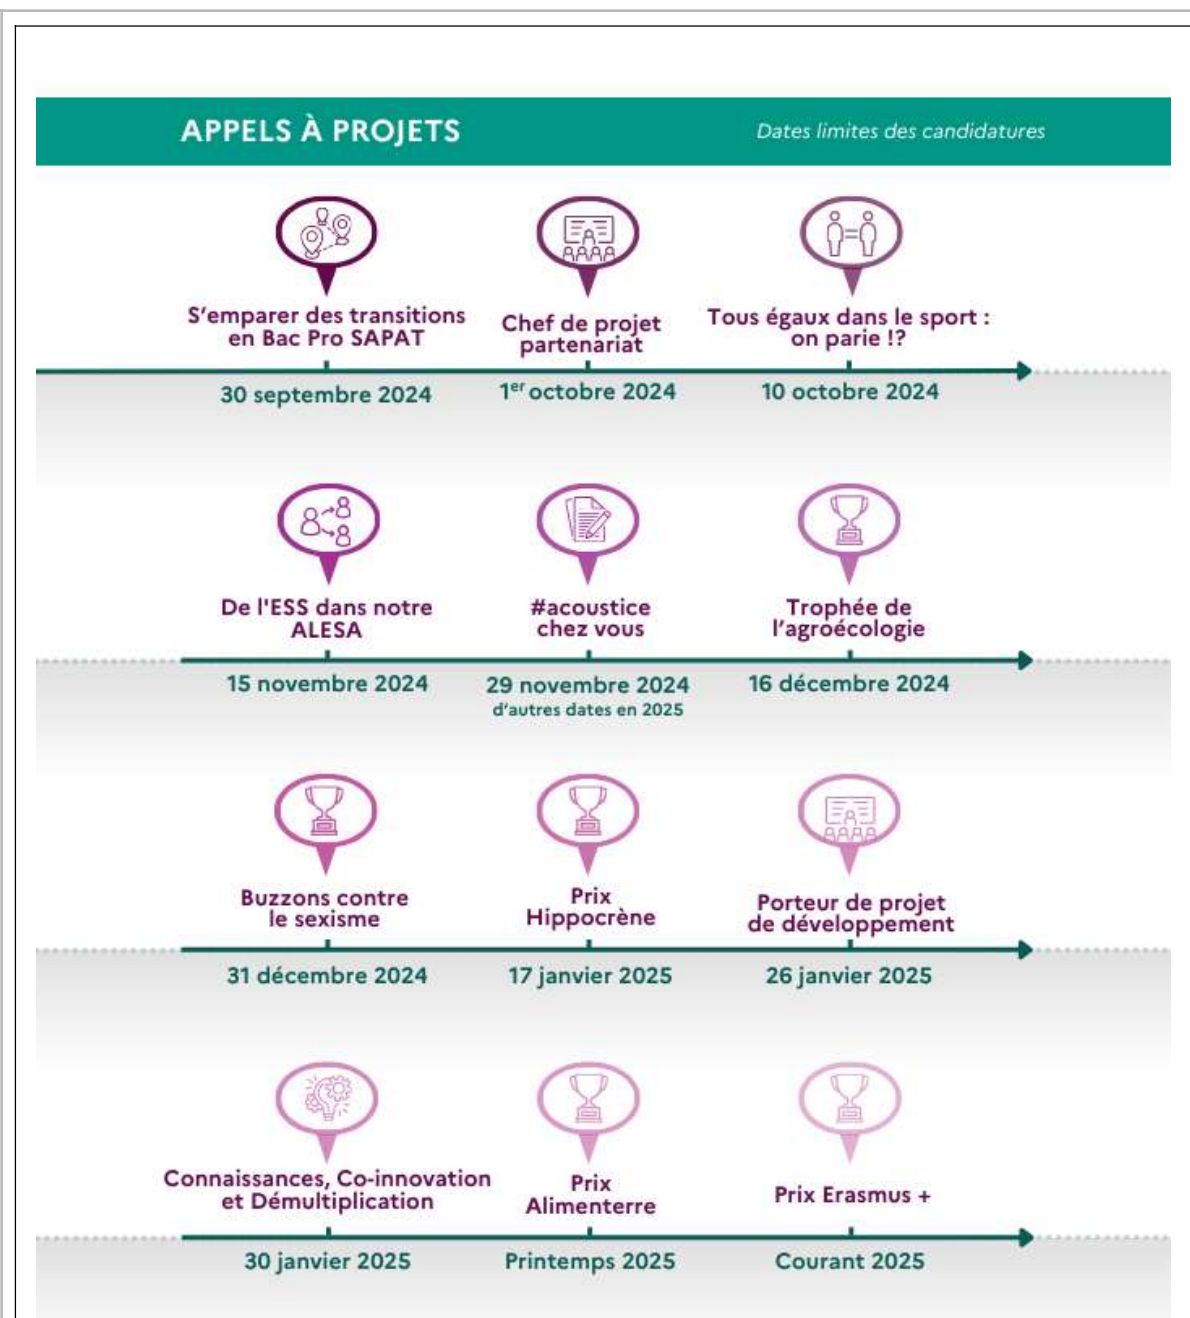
APPELS À PROJETS

Dates limites des candidatures

S'emparer des transitions en Bac Pro SAPAT

30 septembre 2024

Chef de projet partenariat

1$^{er}$ octobre 2024

Tous égaux dans le sport : on parie !?

10 octobre 2024

De l'ESS dans notre ALESA

15 novembre 2024

#acoustice chez vous

29 novembre 2024
d'autres dates en 2025

Trophée de l'agroécologie

16 décembre 2024

Buzzons contre le sexisme

31 décembre 2024

Prix Hippocrène

17 janvier 2025

Porteur de projet de développement

26 janvier 2025

Connaissances, Co-innovation et Démultiplication

30 janvier 2025

Prix Alimenterre

Printemps 2025

Prix Erasmus +

Courant 2025